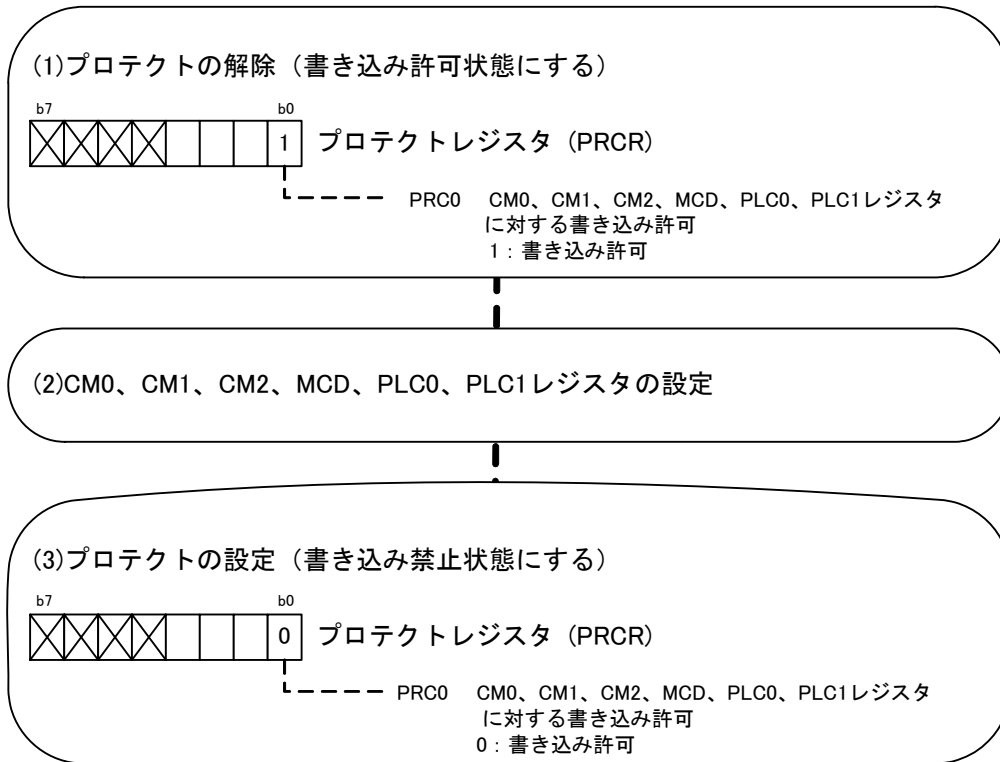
(1)プロテクトの解除（書き込み許可状態にする）

b7 b0

1 プロテクトレジスタ（PRCR）

PRC0 CM0、CM1、CM2、MCD、PLC0、PLC1レジスタに対する書き込み許可
1：書き込み許可

(2)CM0、CM1、CM2、MCD、PLC0、PLC1レジスタの設定

(3)プロテクトの設定（書き込み禁止状態にする）

b7 b0

0 プロテクトレジスタ（PRCR）

PRC0 CM0、CM1、CM2、MCD、PLC0、PLC1レジスタに対する書き込み許可
0：書き込み許可